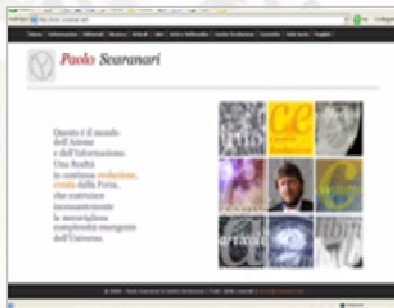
Paolo Scaranari

Questo è il mondo dell'Anima e dell'Informazione. Una Realtà in continua evoluzione, creata dalla Forma, che costruisce incessantemente la meravigliosa complessità emergente dell'Universo.

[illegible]